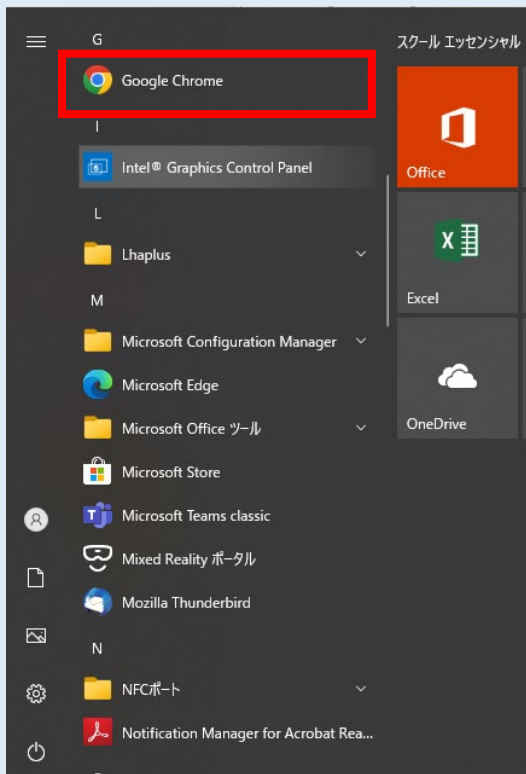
G

Google Chrome

I

Intel® Graphics Control Panel

L

Lhaplus

M

Microsoft Configuration Manager

Microsoft Edge

Microsoft Office ツール

Microsoft Store

Microsoft Teams classic

Mixed Reality ポータル

Mozilla Thunderbird

N

NFCポート

Notification Manager for Acrobat Rea...

スクール エッセンシャル

Office

Excel

OneDrive